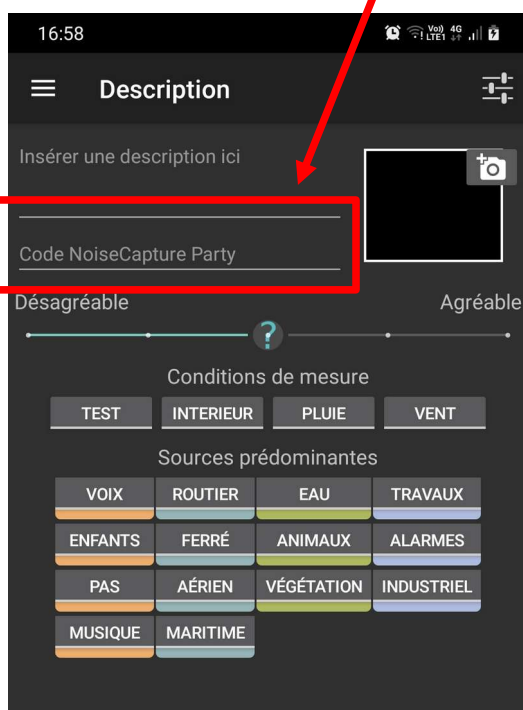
16:58

Vo) LTE1 4G

Description

Insérer une description ici

Code NoiseCapture Party

Désagréable

Agréable

?

Conditions de mesure

TEST INTERIEUR PLUIE VENT

Sources prédominantes

VOIX ROUTIER EAU TRAVAUX

ENFANTS FERRÉ ANIMAUX ALARMES

PAS AÉRIEN VÉGÉTATION INDUSTRIEL

MUSIQUE MARITIME